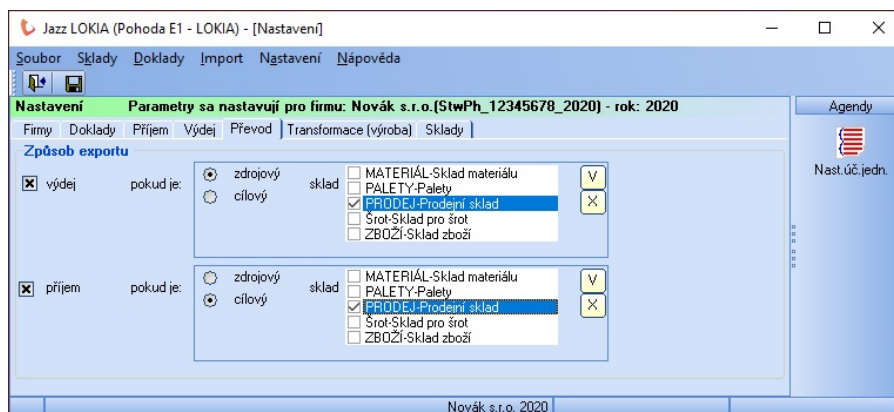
Jazz LOKIA (Pohoda E1 - LOKIA) - [Nastavení]

Soubor Sklady Doklady Import Nastavení Nápověda

Nastavení Parametry sa nastavují pro firmu: Novák s.r.o.(StwPh_12345678_2020) - rok: 2020

Agendy

Firmy Doklady Příjem Výdej Převod Transformace (výroba) Sklady

Nast.úč.jedn.

Způsob exportu

☒ výdej pokud je: ⦿ zdrojový ○ cílový sklad
☐ MATERIÁL-Sklad materiálu
☐ PALETY-Palety
☑ PRODEJ-Prodejní sklad
☐ Šrot-Sklad pro šrot
☐ ZBOŽÍ-Sklad zboží
V X

☒ příjem pokud je: ○ zdrojový ⦿ cílový sklad
☐ MATERIÁL-Sklad materiálu
☐ PALETY-Palety
☑ PRODEJ-Prodejní sklad
☐ Šrot-Sklad pro šrot
☐ ZBOŽÍ-Sklad zboží
V X

Novák s.r.o. 2020